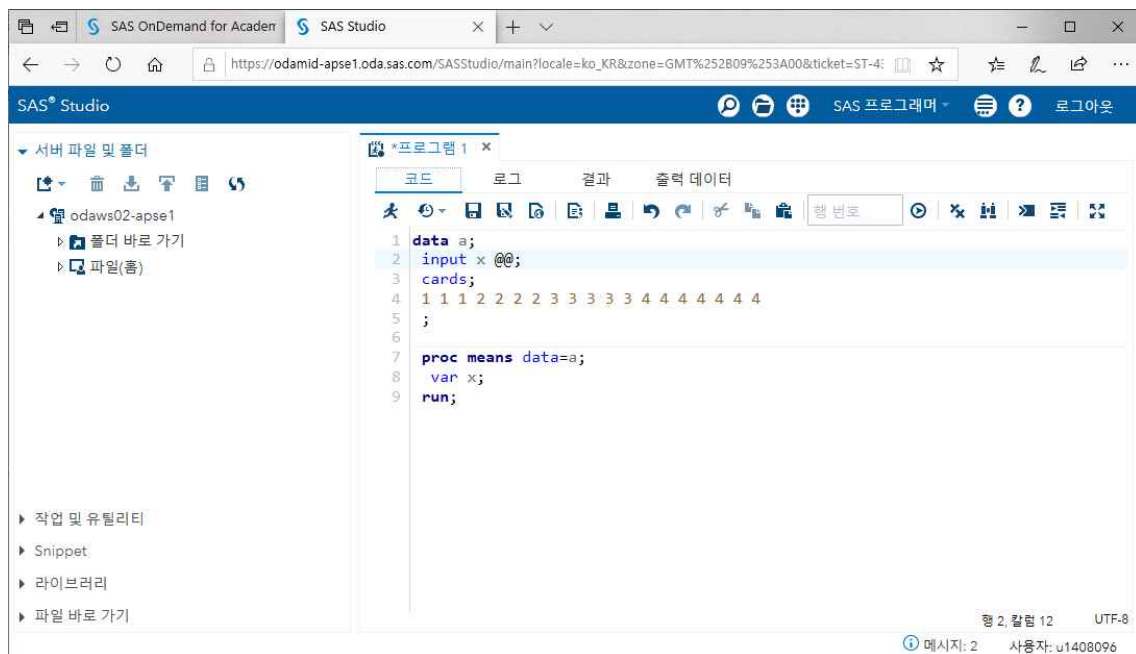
SAS OnDemand for Academ
SAS Studio
https://odamid-apse1.oda.sas.com/SASStudio/main?locale=ko_KR&zone=GMT%252B09%253A00&ticket=ST-4

SAS® Studio
SAS 프로그래머
로그아웃

서버 파일 및 폴더
odaws02-apse1
폴더 바로 가기
파일(홈)

*프로그램 1 ×
코드
로그
결과
출력 데이터
행 번호

1 data a;
2 input x @@;
3 cards;
4 1 1 1 2 2 2 2 3 3 3 3 3 4 4 4 4 4 4 4
5 ;
6
7 proc means data=a;
8 var x;
9 run;

작업 및 유틸리티
Snippet
라이브러리
파일 바로 가기

행 2, 칼럼 12
UTF-8
메시지: 2
사용자: u1408096